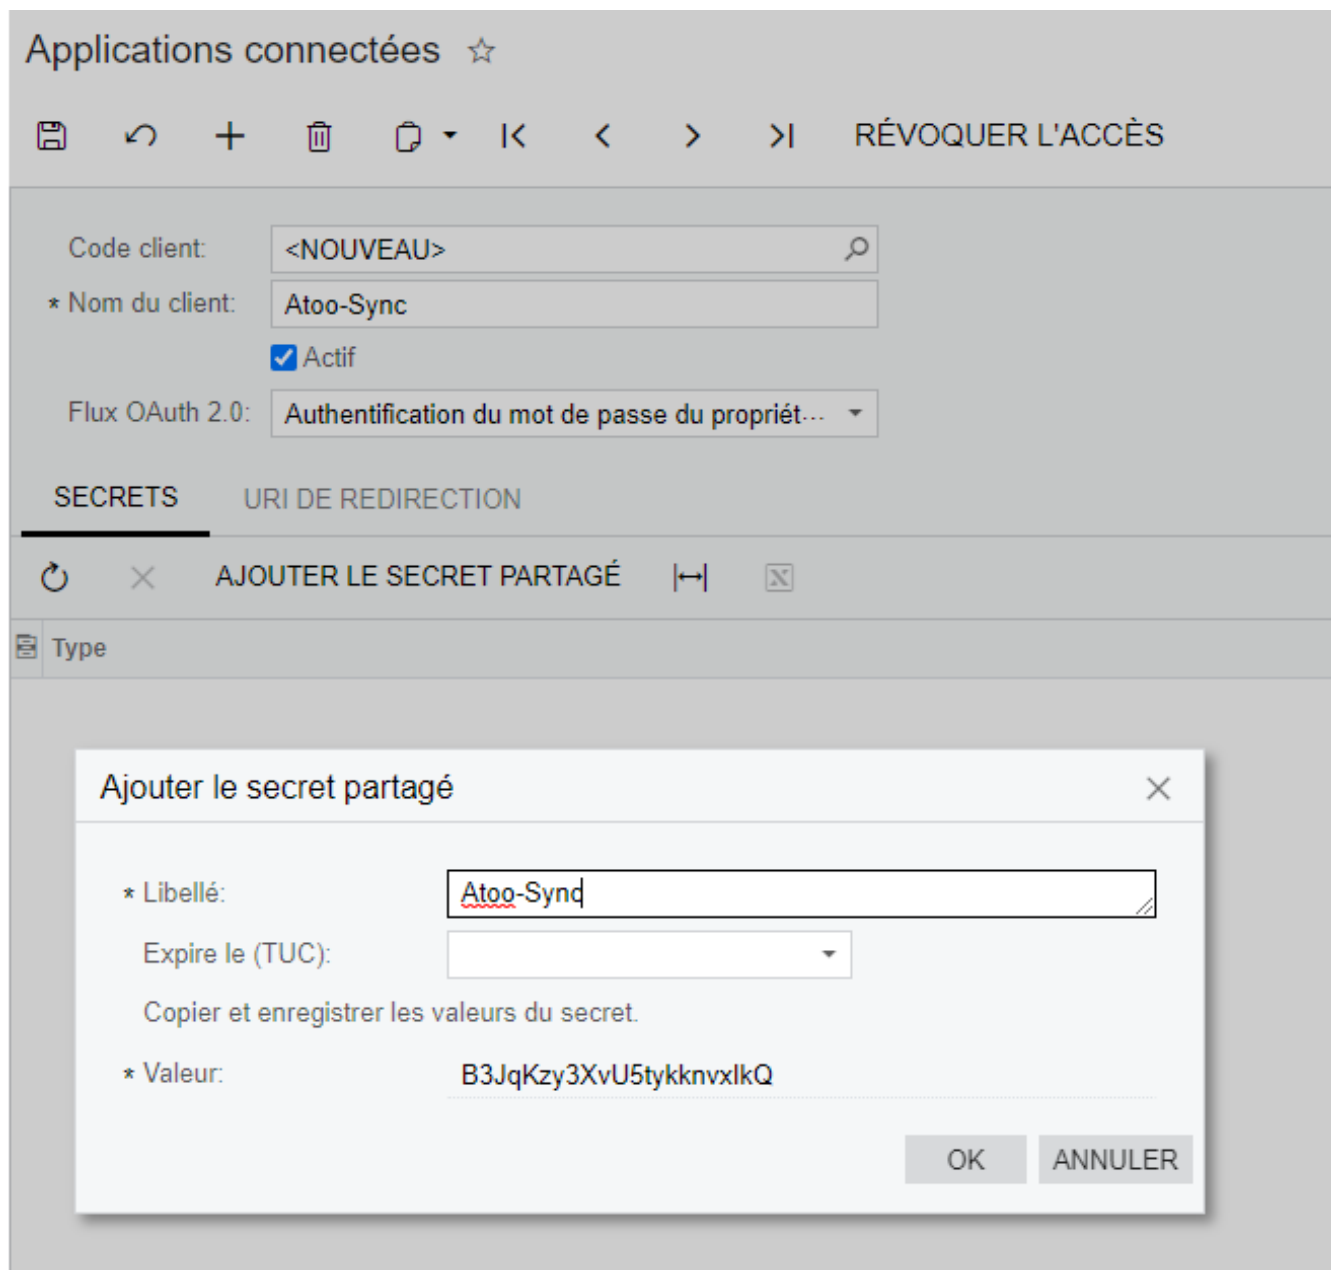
Applications connectées ☆

RÉVOQUER L'ACCÈS

Code client: <NOUVEAU>

* Nom du client: Atoo-Sync

Actif

Flux OAuth 2.0: Authentification du mot de passe du propriét···

SECRETS URI DE REDIRECTION

AJOUTER LE SECRET PARTAGÉ

Type

Ajouter le secret partagé

* Libellé: Atoo-Sync

Expire le (TUC):

Copier et enregistrer les valeurs du secret.

* Valeur: B3JqKzy3XvU5tykknvxlkQ

OK ANNULER